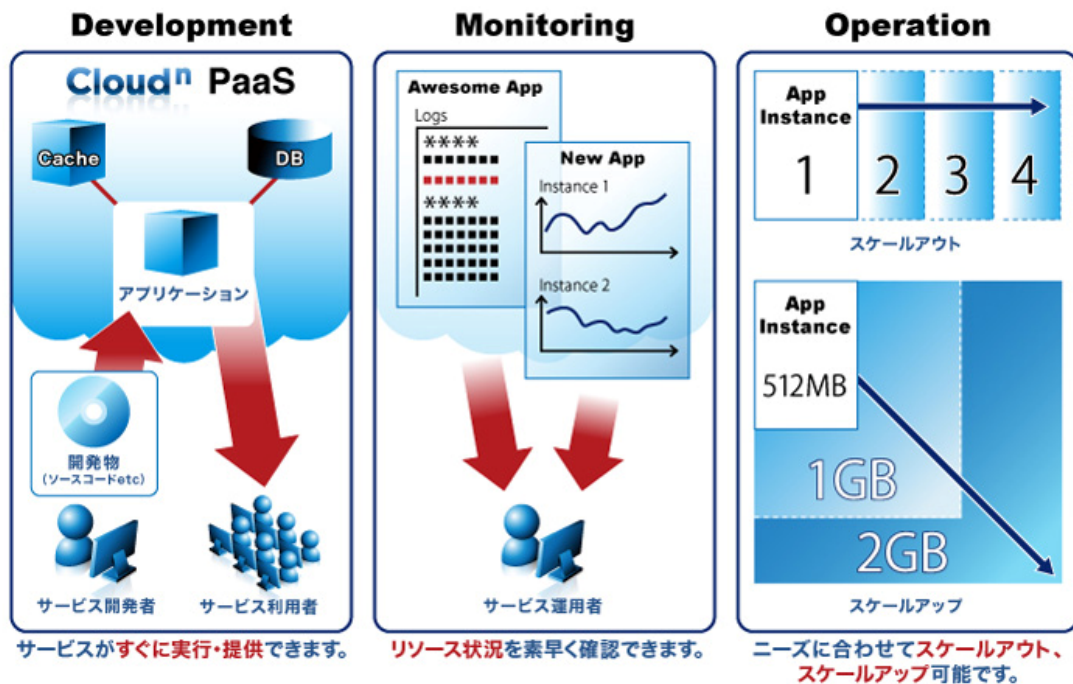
Development

Cloudⁿ PaaS

Cache

DB

アプリケーション

開発物
(ソースコードetc)

サービス開発者

サービス利用者

サービスがすぐに実行・提供できます。

Monitoring

Awesome App

Logs

\*\*\*\*

\*\*\*\*

New App

Instance 1

Instance 2

サービス運用者

リソース状況を素早く確認できます。

Operation

App Instance

1

2

3

4

スケールアウト

App Instance

512MB

1GB

2GB

スケールアップ

ニーズに合わせてスケールアウト、スケールアップ可能です。